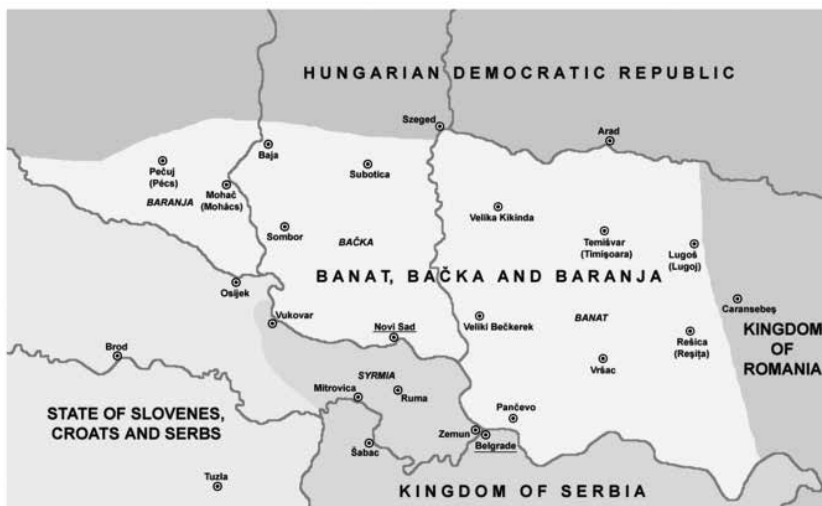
HUNGARIAN DEMOCRATIC REPUBLIC

Szeged

Arad

Pečuj (Pécs)

Baja

Subotica

BARANJA

Mohač (Mohács)

Velika Kikinda

Sombor

BAČKA

Temišvar (Timişoara)

Lugoš (Lugoj)

BANAT, BAČKA AND BARANJA

Osijek

Caransebeş

Vukovar

Novi Sad

Veliki Bečkerek

BANAT

Rešica (Reşiţa)

KINGDOM OF ROMANIA

Brod

Vršac

SYRMIA

Mitrovica

Ruma

STATE OF SLOVENES, CROATS AND SERBS

Pančevo

Zemun

Belgrade

Šabac

Tuzla

KINGDOM OF SERBIA